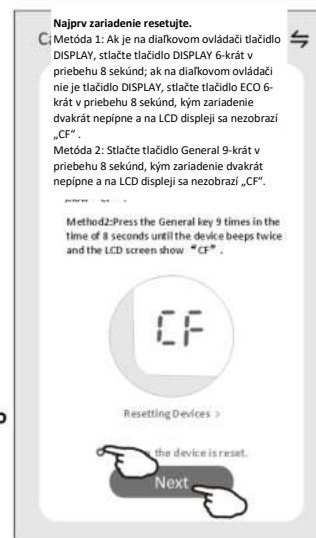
Najprv zariadenie resetujte.
Metóda 1: Ak je na diaľkovom ovládači tlačidlo DISPLAY, stlačte tlačidlo DISPLAY 6-krát v priebehu 8 sekúnd; ak na diaľkovom ovládači nie je tlačidlo DISPLAY, stlačte tlačidlo ECO 6-krát v priebehu 8 sekúnd, kým zariadenie dvakrát nepípne a na LCD displeji sa nezobrazí „CF“ .
Metóda 2: Stlačte tlačidlo General 9-krát v priebehu 8 sekúnd, kým zariadenie dvakrát nepípne a na LCD displeji sa nezobrazí „CF“.

Method2:Press the General key 9 times in the time of 8 seconds until the device beeps twice and the LCD screen show "CF".

CF

Resetting Devices >

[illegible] the device is reset.

Next